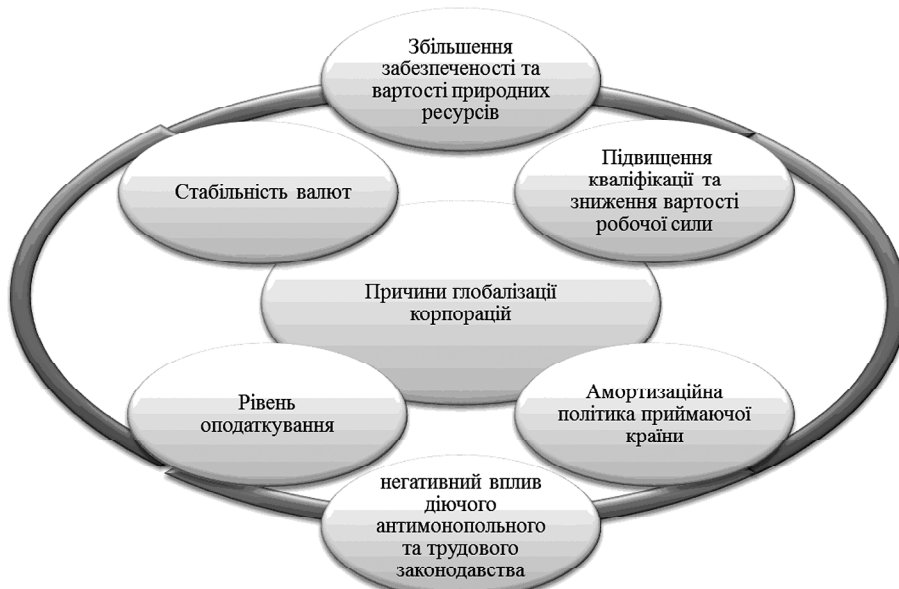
Збільшення забезпеченості та вартості природних ресурсів

Стабільність валют

Підвищення кваліфікації та зниження вартості робочої сили

Причини глобалізації корпорацій

Рівень оподаткування

Амортизаційна політика приймаючої країни

негативний вплив діючого антимонопольного та трудового законодавства